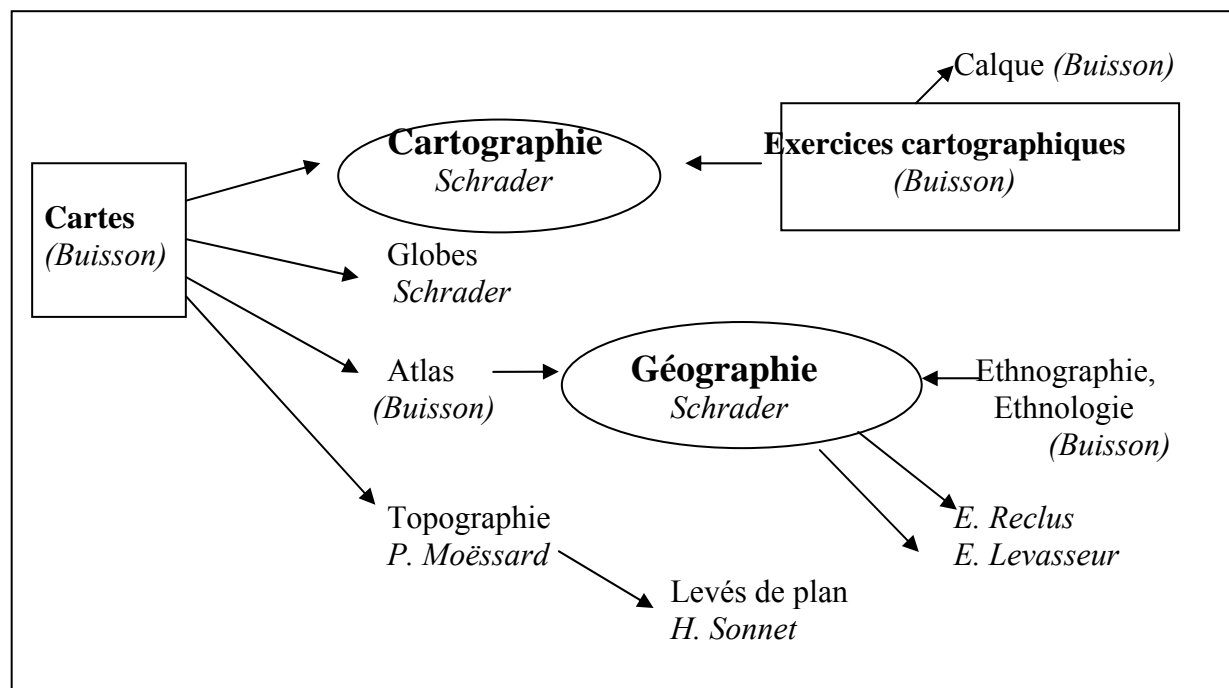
Calque *(Buisson)*

**Cartographie**
*Schrader*

**Exercices cartographiques**
*(Buisson)*

**Cartes**
*(Buisson)*

Globes
*Schrader*

Atlas
*(Buisson)*

**Géographie**
*Schrader*

Ethnographie, Ethnologie
*(Buisson)*

Topographie
*P. Moëssard*

*E. Reclus*
*E. Levasseur*

Levés de plan
*H. Sonnet*